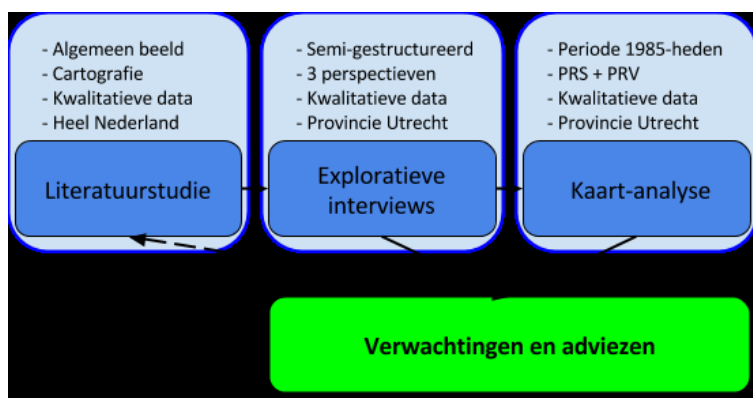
- Algemeen beeld
- Cartografie
- Kwalitatieve data
- Heel Nederland

Literatuurstudie

- Semi-gestructureerd
- 3 perspectieven
- Kwalitatieve data
- Provincie Utrecht

Explorative interviews

- Periode 1985-heden
- PRS + PRV
- Kwalitatieve data
- Provincie Utrecht

Kaart-analyse

Verwachtingen en adviezen